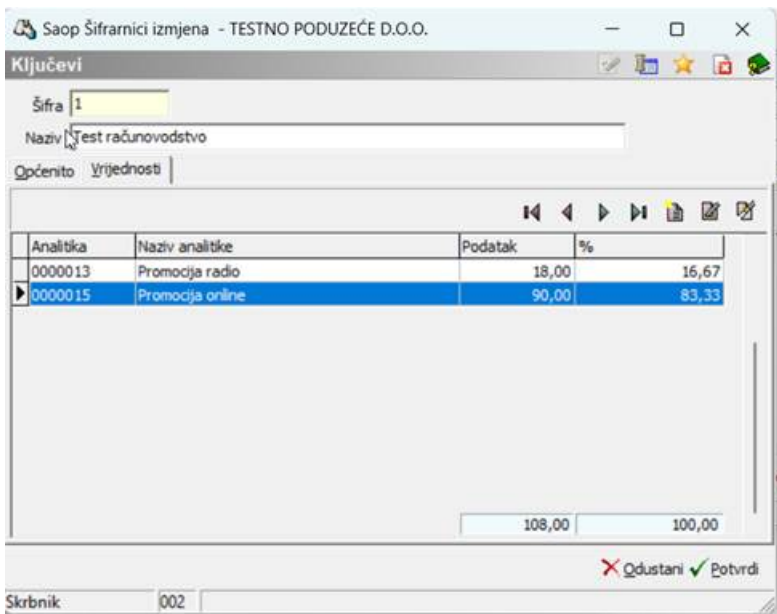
Saop Šifrarnici izmjena - TESTNO PODUZEĆE D.O.O.

Ključevi

Šifra 1

Naziv Test računovodstvo

Općenito Vrijednosti

| Analitika | Naziv analitike | Podatak | % |
|---|---|---|---|
| 0000013 | Promocija radio | 18,00 | 16,67 |
| 0000015 | Promocija online | 90,00 | 83,33 |

108,00 100,00

Odustani Potvrdi

Skrbnik 002